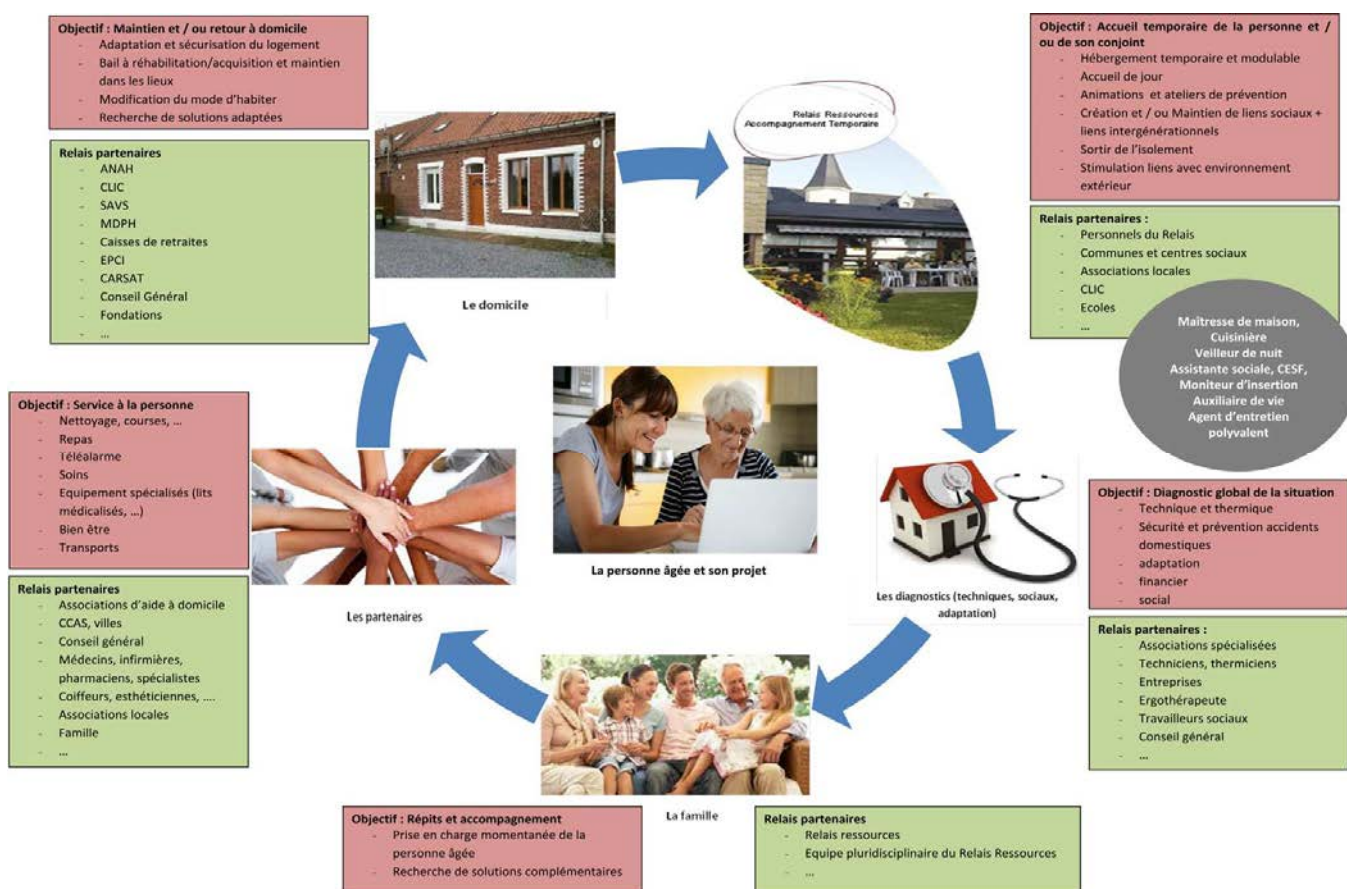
Objectif : Maintien et / ou retour à domicile
- Adaptation et sécurisation du logement
- Bail à réhabilitation/acquisition et maintien dans les lieux
- Modification du mode d'habiter
- Recherche de solutions adaptées

Relais partenaires
- ANAH
- CLIC
- SAVS
- MDPH
- Caisses de retraites
- EPCI
- CARSAT
- Conseil Général
- Fondations
- …

Le domicile

Relais Ressources Accompagnement Temporaire

Objectif : Accueil temporaire de la personne et / ou de son conjoint
- Hébergement temporaire et modulable
- Accueil de jour
- Animations et ateliers de prévention
- Création et / ou Maintien de liens sociaux + liens intergénérationnels
- Sortir de l'isolement
- Stimulation liens avec environnement extérieur

Relais partenaires :
- Personnels du Relais
- Communes et centres sociaux
- Associations locales
- CLIC
- Ecoles
- …

Maîtresse de maison, Cuisinière
Veilleur de nuit
Assistante sociale, CESF,
Moniteur d'insertion
Auxiliaire de vie
Agent d'entretien polyvalent

Objectif : Service à la personne
- Nettoyage, courses, …
- Repas
- Téléalarme
- Soins
- Equipement spécialisés (lits médicalisés, …)
- Bien être
- Transports

Relais partenaires
- Associations d'aide à domicile
- CCAS, villes
- Conseil général
- Médecins, infirmières, pharmaciens, spécialistes
- Coiffeurs, esthéticiennes, ….
- Associations locales
- Famille
- …

Les partenaires

La personne âgée et son projet

Les diagnostics (techniques, sociaux, adaptation)

Objectif : Diagnostic global de la situation
- Technique et thermique
- Sécurité et prévention accidents domestiques
- adaptation
- financier
- social

Relais partenaires :
- Associations spécialisées
- Techniciens, thermiciens
- Entreprises
- Ergothérapeute
- Travailleurs sociaux
- Conseil général
- …

La famille

Objectif : Répits et accompagnement
- Prise en charge momentanée de la personne âgée
- Recherche de solutions complémentaires

Relais partenaires
- Relais ressources
- Equipe pluridisciplinaire du Relais Ressources
- …